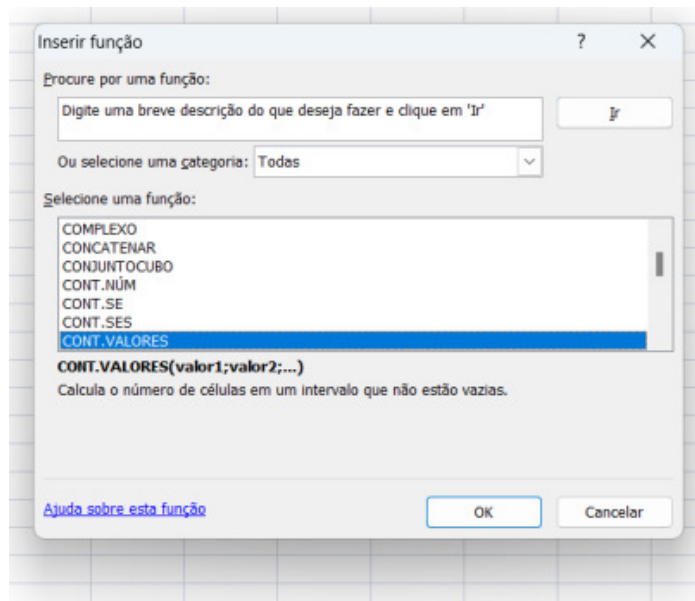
Inserir função

?

×

Procure por uma função:

Digite uma breve descrição do que deseja fazer e clique em 'Ir'

Ir

Ou selecione uma categoria: Todas

Selecione uma função:

COMPLEXO
CONCATENAR
CONJUNTOCUBO
CONT.NÚM
CONT.SE
CONT.SES
CONT.VALORES

CONT.VALORES(valor1;valor2;...)
Calcula o número de células em um intervalo que não estão vazias.

Ajuda sobre esta função

OK

Cancelar